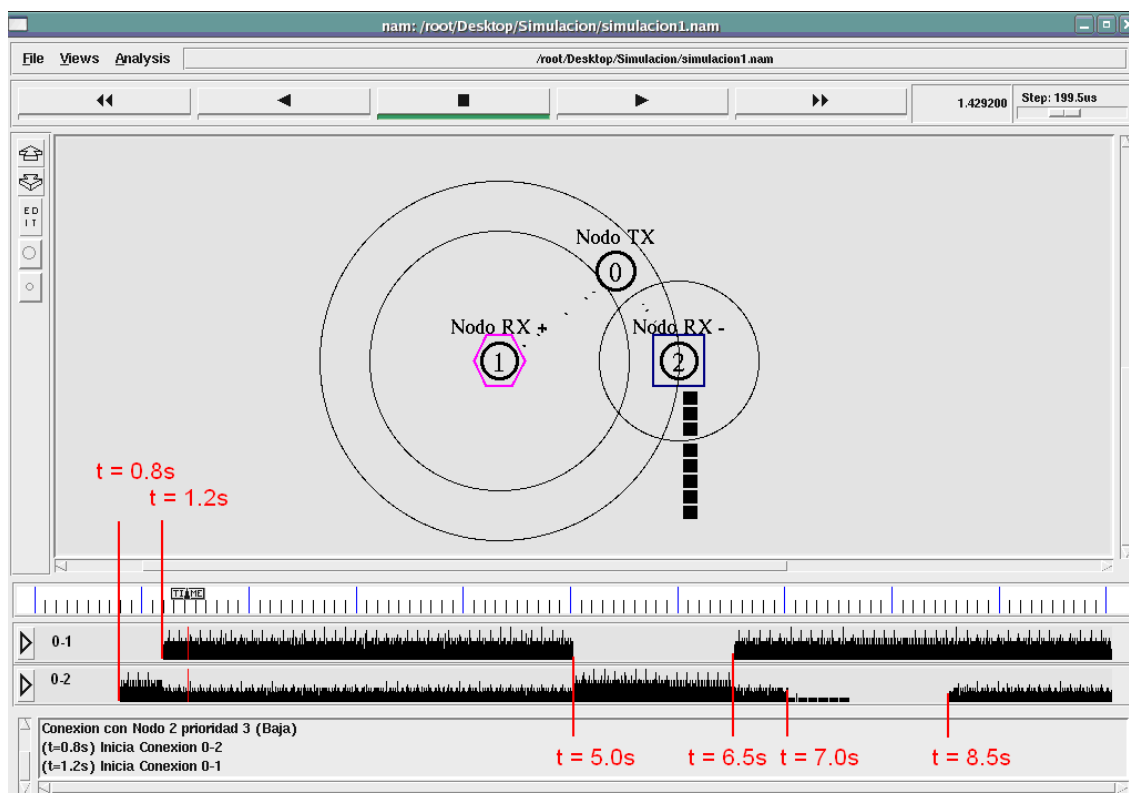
nam: /root/Desktop/Simulacion/simulacion1.nam

File Views Analysis /root/Desktop/Simulacion/simulacion1.nam

1.429200 Step: 199.5us

EDIT

Nodo TX
0
Nodo RX +
1
Nodo RX -
2

t = 0.8s
t = 1.2s

TIME

0-1
0-2

Conexion con Nodo 2 prioridad 3 (Baja)
(t=0.8s) Inicia Conexion 0-2
(t=1.2s) Inicia Conexion 0-1

t = 5.0s t = 6.5s t = 7.0s t = 8.5s